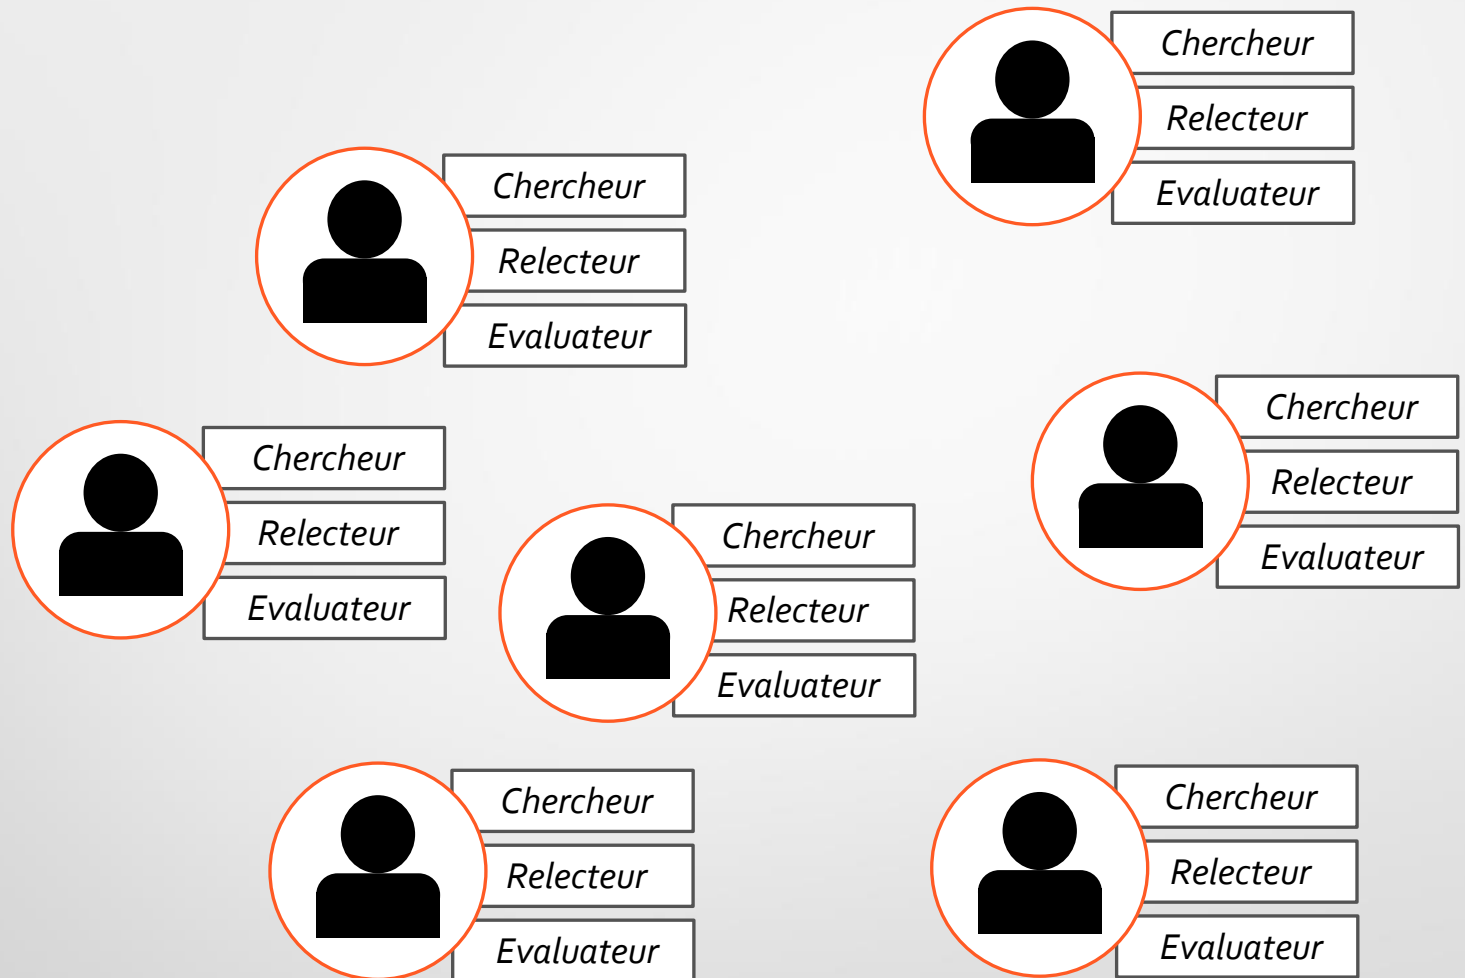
Chercheur
Relecteur
Evaluateur

Chercheur
Relecteur
Evaluateur

Chercheur
Relecteur
Evaluateur

Chercheur
Relecteur
Evaluateur

Chercheur
Relecteur
Evaluateur

Chercheur
Relecteur
Evaluateur

Chercheur
Relecteur
Evaluateur